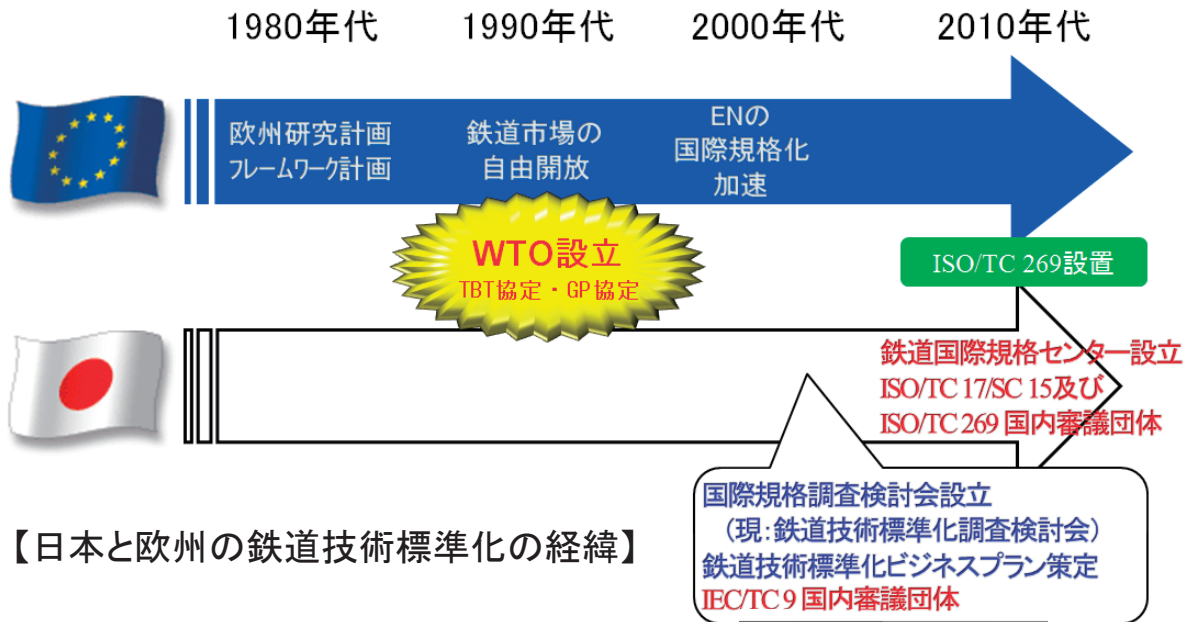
1980年代 1990年代 2000年代 2010年代

欧州研究計画
フレームワーク計画

鉄道市場の
自由開放

ENの
国際規格化
加速

WTO設立
TBT協定・GP協定

ISO/TC 269設置

鉄道国際規格センター設立
ISO/TC 17/SC 15及び
ISO/TC 269 国内審議団体

国際規格調査検討会設立
（現：鉄道技術標準化調査検討会）
鉄道技術標準化ビジネスプラン策定
IEC/TC 9 国内審議団体

【日本と欧州の鉄道技術標準化の経緯】